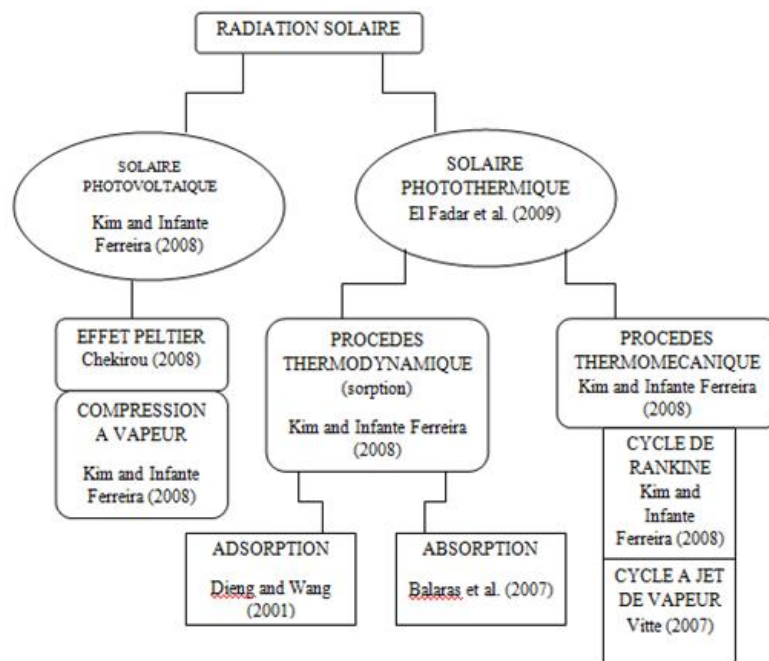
RADIATION SOLAIRE

SOLAIRE PHOTOVOLTAIQUE
Kim and Infante Ferreira (2008)

SOLAIRE PHOTOTHERMIQUE
El Fadar et al. (2009)

EFFET PELTIER
Chekirou (2008)

COMPRESSION A VAPEUR
Kim and Infante Ferreira (2008)

PROCEDES THERMODYNAMIQUE (sorption)
Kim and Infante Ferreira (2008)

PROCEDES THERMOMECANIQUE
Kim and Infante Ferreira (2008)

CYCLE DE RANKINE
Kim and Infante Ferreira (2008)

CYCLE A JET DE VAPEUR
Vitte (2007)

ADSORPTION
Dieng and Wang (2001)

ABSORPTION
Balaras et al. (2007)